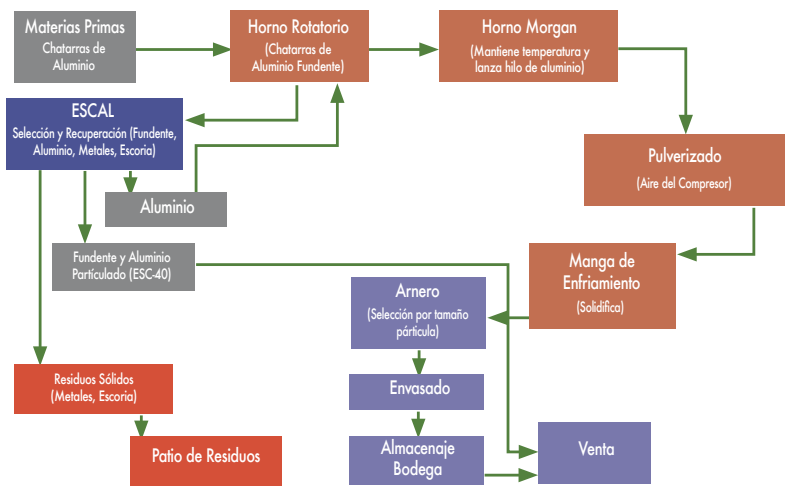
Materias Primas
Chatarras de Aluminio

Horno Rotatorio
(Chatarras de Aluminio Fundente)

Horno Morgan
(Mantiene temperatura y lanza hilo de aluminio)

ESCAL
Selección y Recuperación (Fundente, Aluminio, Metales, Escoria)

Pulverizado
(Aire del Compresor)

Aluminio

Fundente y Aluminio Partículado (ESC-40)

Manga de Enfriamiento
(Solidifica)

Arnero
(Selección por tamaño partícula)

Envasado

Residuos Sólidos
(Metales, Escoria)

Almacenaje Bodega

Venta

Patio de Residuos